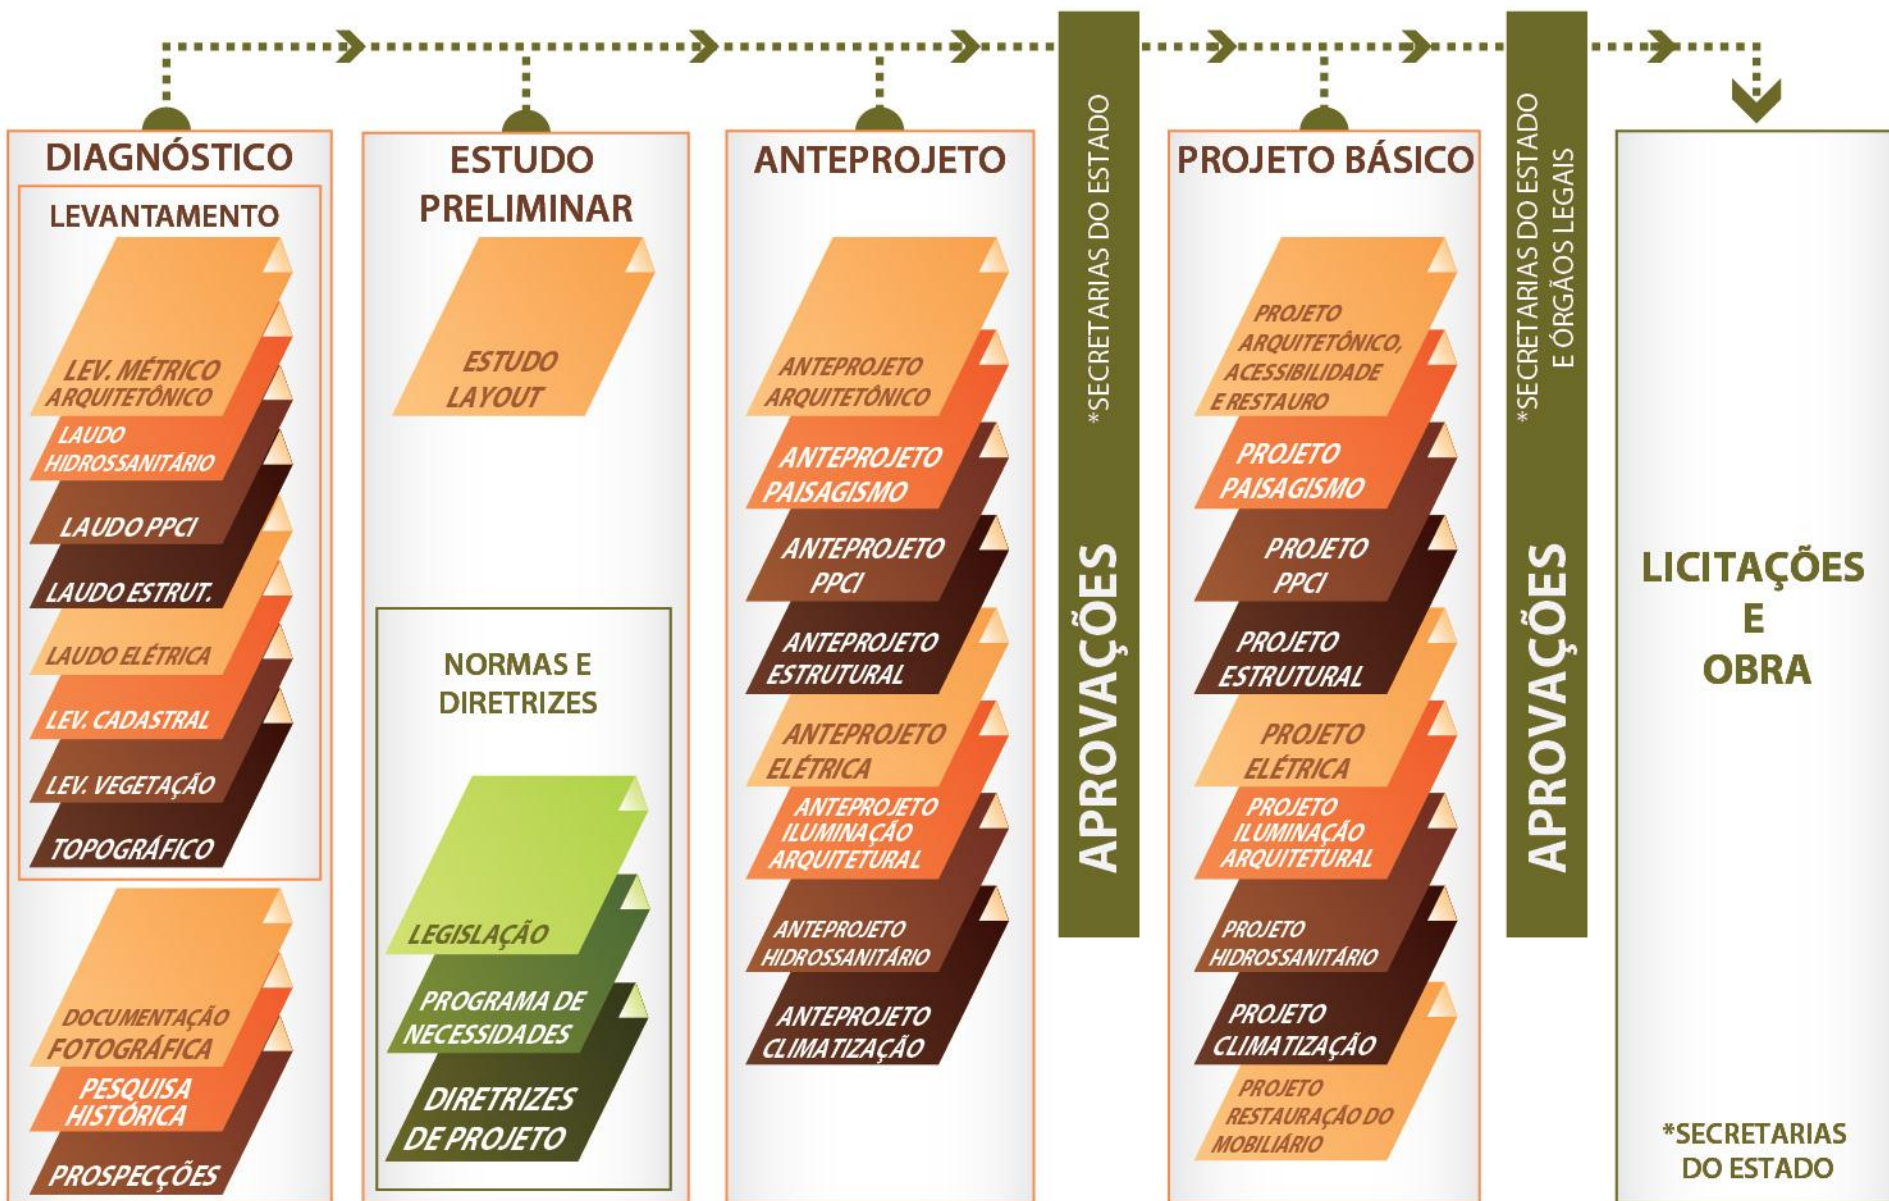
DIAGNÓSTICO

LEVANTAMENTO

LEV. MÉTRICO ARQUITETÔNICO

LAUDO HIDROSSANITÁRIO

LAUDO PPCI

LAUDO ESTRUT.

LAUDO ELÉTRICA

LEV. CADASTRAL

LEV. VEGETAÇÃO

TOPOGRÁFICO

DOCUMENTAÇÃO FOTOGRÁFICA

PESQUISA HISTÓRICA

PROSPECÇÕES

ESTUDO PRELIMINAR

ESTUDO LAYOUT

NORMAS E DIRETRIZES

LEGISLAÇÃO

PROGRAMA DE NECESSIDADES

DIRETRIZES DE PROJETO

ANTEPROJETO

ANTEPROJETO ARQUITETÔNICO

ANTEPROJETO PAISAGISMO

ANTEPROJETO PPCI

ANTEPROJETO ESTRUTURAL

ANTEPROJETO ELÉTRICA

ANTEPROJETO ILUMINAÇÃO ARQUITETURAL

ANTEPROJETO HIDROSSANITÁRIO

ANTEPROJETO CLIMATIZAÇÃO

*SECRETARIAS DO ESTADO

APROVAÇÕES

PROJETO BÁSICO

PROJETO ARQUITETÔNICO, ACESSIBILIDADE E RESTAURO

PROJETO PAISAGISMO

PROJETO PPCI

PROJETO ESTRUTURAL

PROJETO ELÉTRICA

PROJETO ILUMINAÇÃO ARQUITETURAL

PROJETO HIDROSSANITÁRIO

PROJETO CLIMATIZAÇÃO

PROJETO RESTAURAÇÃO DO MOBILIÁRIO

*SECRETARIAS DO ESTADO E ÓRGÃOS LEGAIS

APROVAÇÕES

LICITAÇÕES E OBRA

*SECRETARIAS DO ESTADO